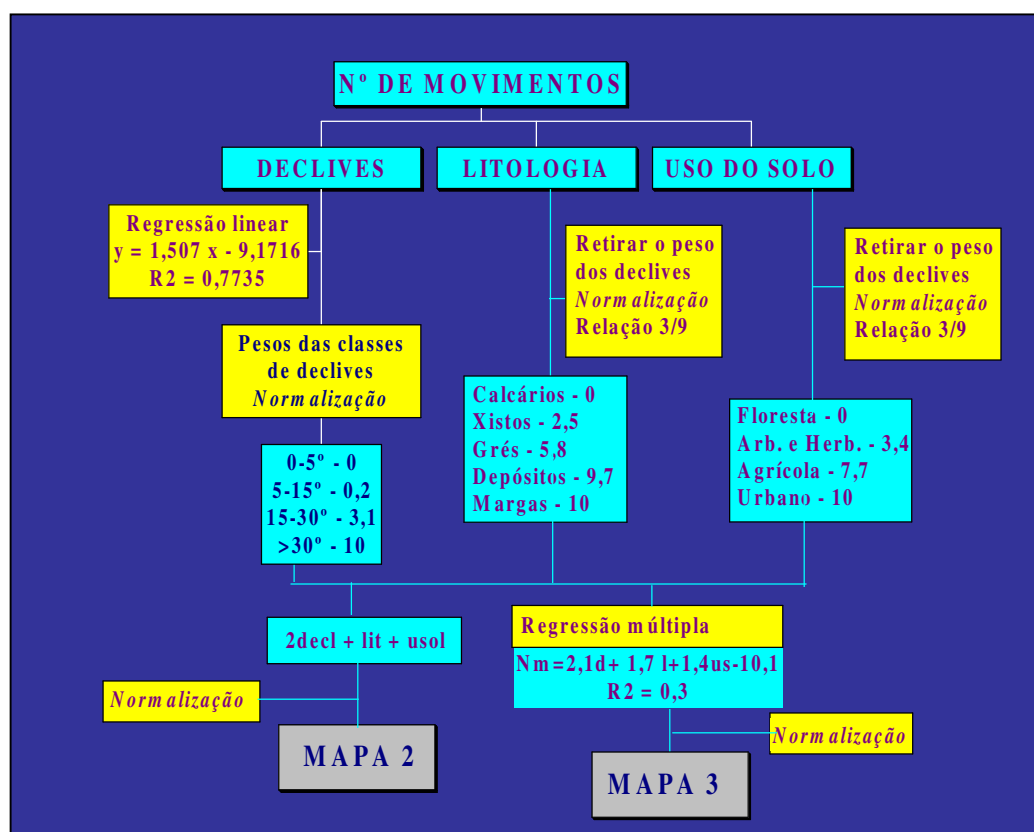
Nº DE MOVIMENTOS

DECLIVES

LITOLOGIA

USO DO SOLO

Regressão linear
y = 1,507 x - 9,1716
R2 = 0,7735

Retirar o peso dos declives
*Normalização*
Relação 3/9

Retirar o peso dos declives
*Normalização*
Relação 3/9

Pesos das classes de declives
*Normalização*

Calcários - 0
Xistos - 2,5
Grés - 5,8
Depósitos - 9,7
Margas - 10

Floresta - 0
Arb. e Herb. - 3,4
Agrícola - 7,7
Urbano - 10

0-5º - 0
5-15º - 0,2
15-30º - 3,1
>30º - 10

2decl + lit + usol

Regressão múltipla

Nm=2,1d+ 1,7 l+1,4us-10,1
R2 = 0,3

*Normalização*

*Normalização*

MAPA 2

MAPA 3